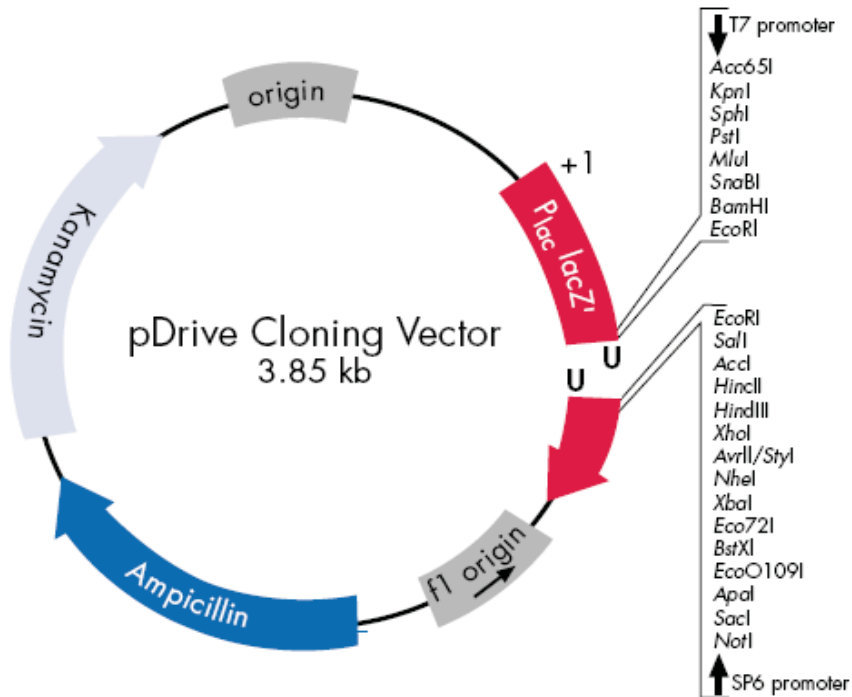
origin

+1

P$_{lac}$ lacZ'

Kanamycin

pDrive Cloning Vector
3.85 kb

U

U

Ampicillin

f1 origin

T7 promoter
Acc65I
KpnI
SphI
PstI
MluI
SnaBI
BamHI
EcoRI

EcoRI
SalI
AccI
HincII
HindIII
XhoI
AvrII/StyI
NheI
XbaI
Eco72I
BstXI
EcoO109I
ApaI
SacI
NotI
SP6 promoter